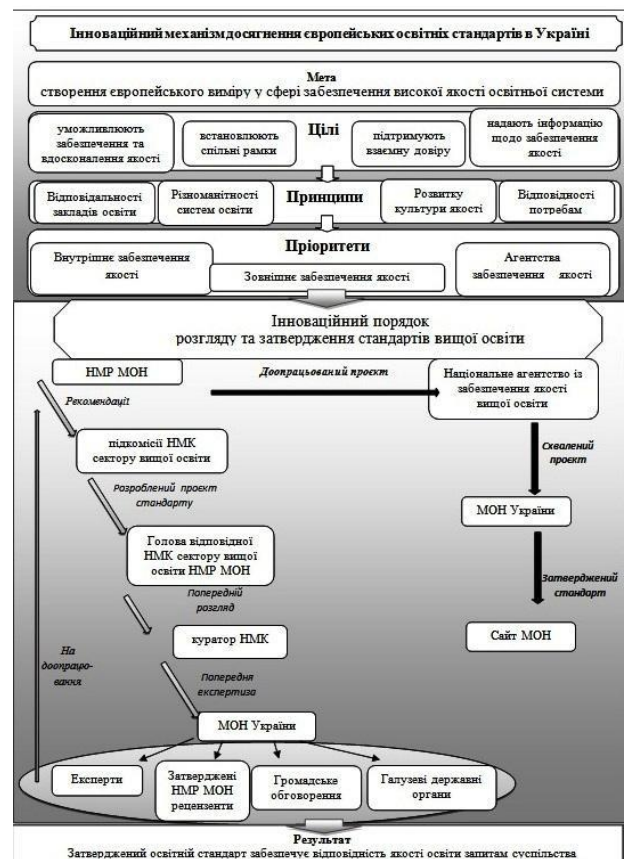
Інноваційний механізм досягнення європейських освітніх стандартів в Україні

Мета
створення європейського виміру у сфері забезпечення високої якості освітньої системи

уможливлюють забезпечення та вдосконалення якості

встановлюють спільні рамки

Цілі

підтримують взаємну довіру

надають інформацію щодо забезпечення якості

Відповідальності закладів освіти

Різноманітності систем освіти

Принципи

Розвитку культури якості

Відповідності потребам

Пріоритети

Внутрішнє забезпечення якості

Зовнішнє забезпечення якості

Агентства забезпечення якості

Інноваційний порядок
розгляду та затвердження стандартів вищої освіти

НМР МОН

Доопрацьований проєкт

Національне агентство із забезпечення якості вищої освіти

Рекомендації

підкомісії НМК сектору вищої освіти

Схвалений проект

Розроблений проект стандарту

МОН України

Голова відповідної НМК сектору вищої освіти НМР МОН

Затверджений стандарт

Попередній розгляд

Сайт МОН

куратор НМК

На доопрацювання

Попередня експертиза

МОН України

Експерти

Затверджені НМР МОН рецензенти

Громадське обговорення

Галузеві державні органи

Результат
Затверджений освітній стандарт забезпечує відповідність якості освіти запитам суспільства